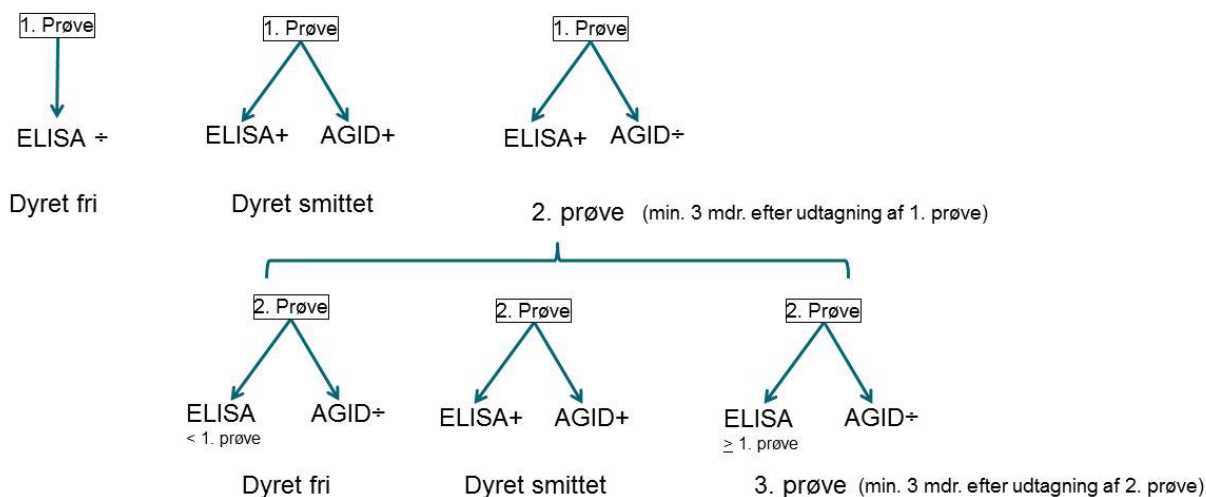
1. Prøve

ELISA ÷

Dyret fri

1. Prøve

ELISA+ AGID+

Dyret smittet

1. Prøve

ELISA+ AGID÷

2. prøve (min. 3 mdr. efter udtagning af 1. prøve)

2. Prøve

ELISA < 1. prøve AGID÷

Dyret fri

2. Prøve

ELISA+ AGID+

Dyret smittet

2. Prøve

ELISA $\geq$ 1. prøve AGID÷

3. prøve (min. 3 mdr. efter udtagning af 2. prøve)